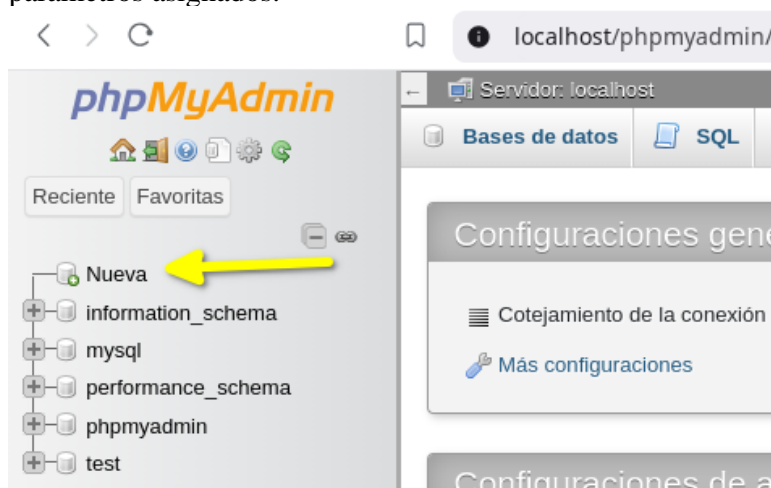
parámetros asignados:

localhost/phpmyadmin/

phpMyAdmin

Reciente Favoritas

Nueva
information_schema
mysql
performance_schema
phpmyadmin
test

Servidor: localhost

Bases de datos SQL

Configuraciones gene

Cotejamiento de la conexión

Más configuraciones

Configuraciones de a